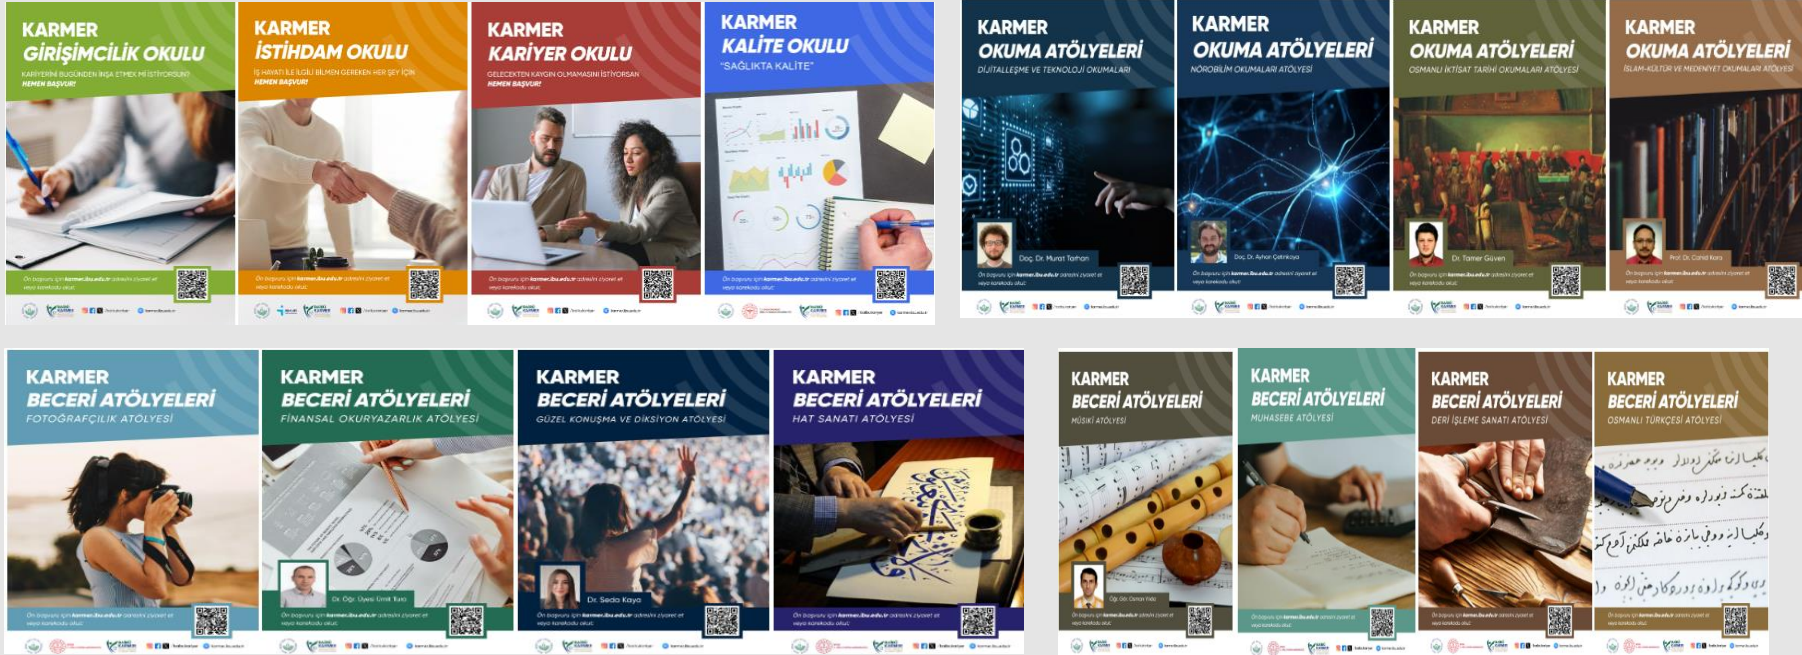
KARMER
GİRİŞİMCİLİK OKULU
KARİYERİNİ BUGÜNDEN İNŞA ETMEK Mİ İSTİYORSUN?
HEMEN BAŞVUR!

KARMER
İSTİHDAM OKULU
İŞ HAYATI İLE İLGİLİ BİLMEN GEREKEN HER ŞEY İÇİN
HEMEN BAŞVUR!

KARMER
KARİYER OKULU
GELECEKTEN KAYGIN OLMAMASINI İSTİYORSAN
HEMEN BAŞVUR!

KARMER
KALİTE OKULU
"SAĞLIKTA KALİTE"

KARMER
OKUMA ATÖLYELERİ
DİJİTALLEŞME VE TEKNOLOJİ OKUMALARI
Doç. Dr. Murat Tarhan

KARMER
OKUMA ATÖLYELERİ
NÖROBİLİM OKUMALARI ATÖLYESİ
Doç. Dr. Ayhan Çetinkaya

KARMER
OKUMA ATÖLYELERİ
OSMANLI İKTİSAT TARİHİ OKUMALARI ATÖLYESİ
Dr. Tamer Güven

KARMER
OKUMA ATÖLYELERİ
İSLAM-KÜLTÜR VE MEDENİYET OKUMALARI ATÖLYESİ
Prof. Dr. Cahid Kara

KARMER
BECERİ ATÖLYELERİ
FOTOĞRAFÇILIK ATÖLYESİ

KARMER
BECERİ ATÖLYELERİ
FİNANSAL OKURYAZARLIK ATÖLYESİ
Dr. Öğr. Üyesi Ümit Tuna

KARMER
BECERİ ATÖLYELERİ
GÜZEL KONUŞMA VE DİKSİYON ATÖLYESİ
Dr. Seda Kaya

KARMER
BECERİ ATÖLYELERİ
HAT SANATI ATÖLYESİ

KARMER
BECERİ ATÖLYELERİ
MÛSİKİ ATÖLYESİ
Öğr. Gör. Osman Yıldız

KARMER
BECERİ ATÖLYELERİ
MUHASEBE ATÖLYESİ

KARMER
BECERİ ATÖLYELERİ
DERİ İŞLEME SANATI ATÖLYESİ

KARMER
BECERİ ATÖLYELERİ
OSMANLI TÜRKÇESİ ATÖLYESİ

Ön başvuru için karmer.ibu.edu.tr adresini ziyaret et veya karekodu okut.